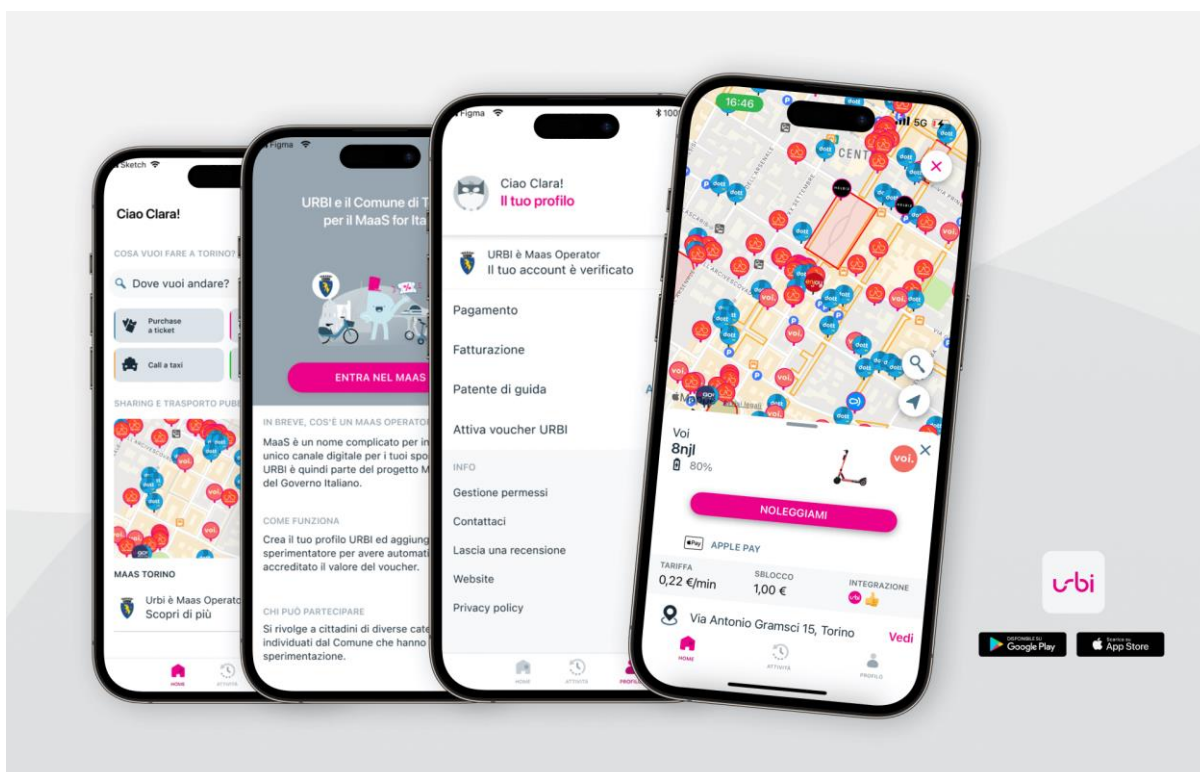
Sketch

Ciao Clara!

COSA VUOI FARE A TORINO?

Dove vuoi andare?

Purchase a ticket

Call a taxi

SHARING E TRASPORTO PUBB

MAAS TORINO

Urbi è Maas Operato
Scopri di più

HOME ATTIVITÀ

Figma

URBI e il Comune di T
per il MaaS for Ita

ENTRA NEL MAAS

IN BREVE, COS'È UN MAAS OPERATO

MaaS è un nome complicato per in unico canale digitale per i tuoi spo URBI è quindi parte del progetto M del Governo Italiano.

COME FUNZIONA

Crea il tuo profilo URBI ed aggiung sperimentatore per avere automati accreditato il valore del voucher.

CHI PUÒ PARTECIPARE

Si rivolge a cittadini di diverse cate individuati dal Comune che hanno sperimentazione.

Figma

100

Ciao Clara!
Il tuo profilo

URBI è Maas Operator
Il tuo account è verificato

Pagamento

Fatturazione

Patente di guida

Attiva voucher URBI

INFO

Gestione permessi

Contattaci

Lascia una recensione

Website

Privacy policy

HOME ATTIVITÀ PROFILO

16:46

5G

Voi
8njl
80%

NOLEGGIAMI

APPLE PAY

TARIFFA
0,22 €/min

SBLOCCO
1,00 €

INTEGRAZIONE

Via Antonio Gramsci 15, Torino

Vedi

HOME ATTIVITÀ PROFILO

urbi

DISPONIBILE SU Google Play

Scarica su App Store